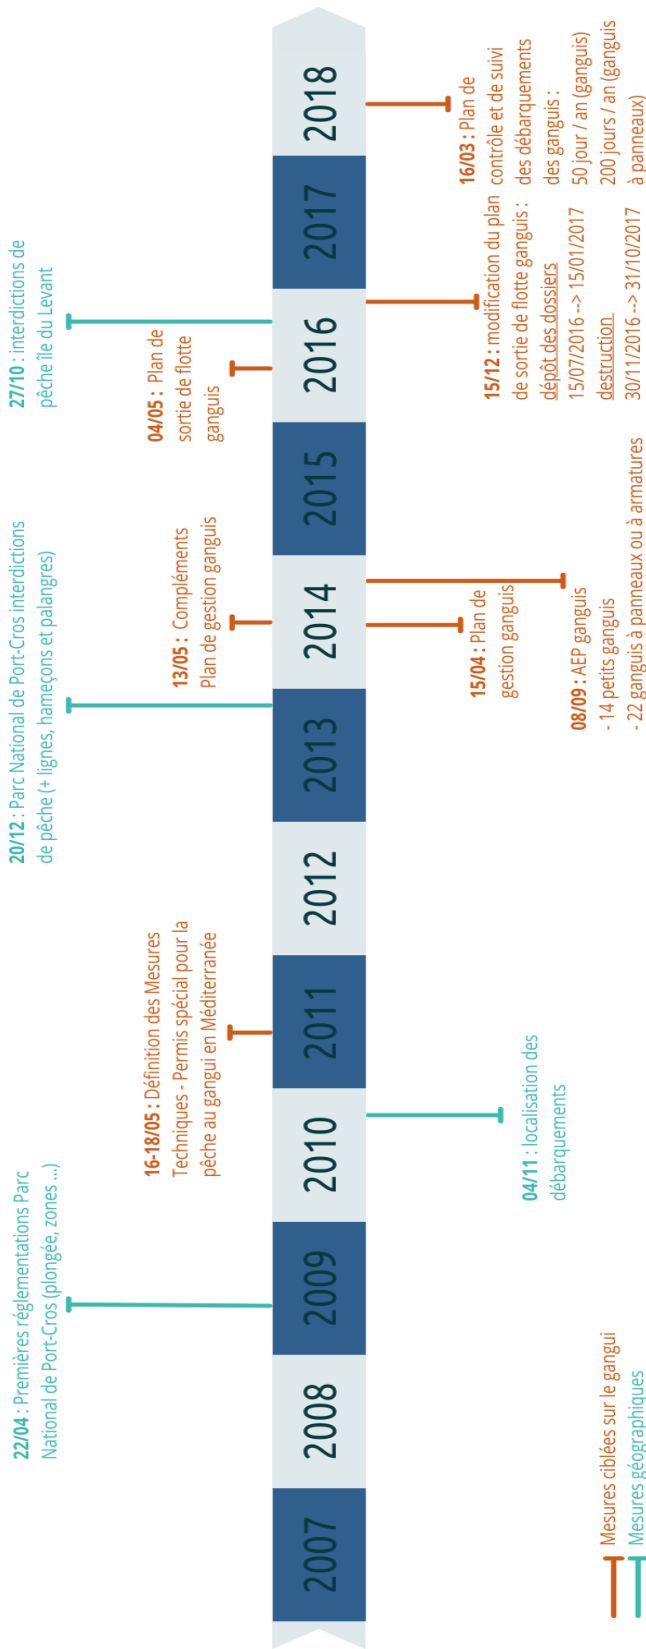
2007
2008
2009
2010
2011
2012
2013
2014
2015
2016
2017
2018

22/04 : Premières réglementations Parc National de Port-Cros (plongée, zones ...)

16-18/05 : Définition des Mesures Techniques - Permis spécial pour la pêche au gangui en Méditerranée

04/11 : localisation des débarquements

20/12 : Parc National de Port-Cros interdictions de pêche (+ lignes, hameçons et palangres)

13/05 : Compléments Plan de gestion ganguis

15/04 : Plan de gestion ganguis

08/09 : AEP ganguis
- 14 petits ganguis
- 22 ganguis à panneaux ou à armatures

04/05 : Plan de sortie de flotte ganguis

27/10 : interdictions de pêche île du Levant

15/12 : modification du plan de sortie de flotte ganguis :
dépôt des dossiers
15/07/2016 --> 15/01/2017
destruction
30/11/2016 --> 31/10/2017

16/03 : Plan de contrôle et de suivi des débarquements des ganguis :
50 jour / an (ganguis)
200 jours / an (ganguis à panneaux)

Mesures ciblées sur le gangui
Mesures géographiques